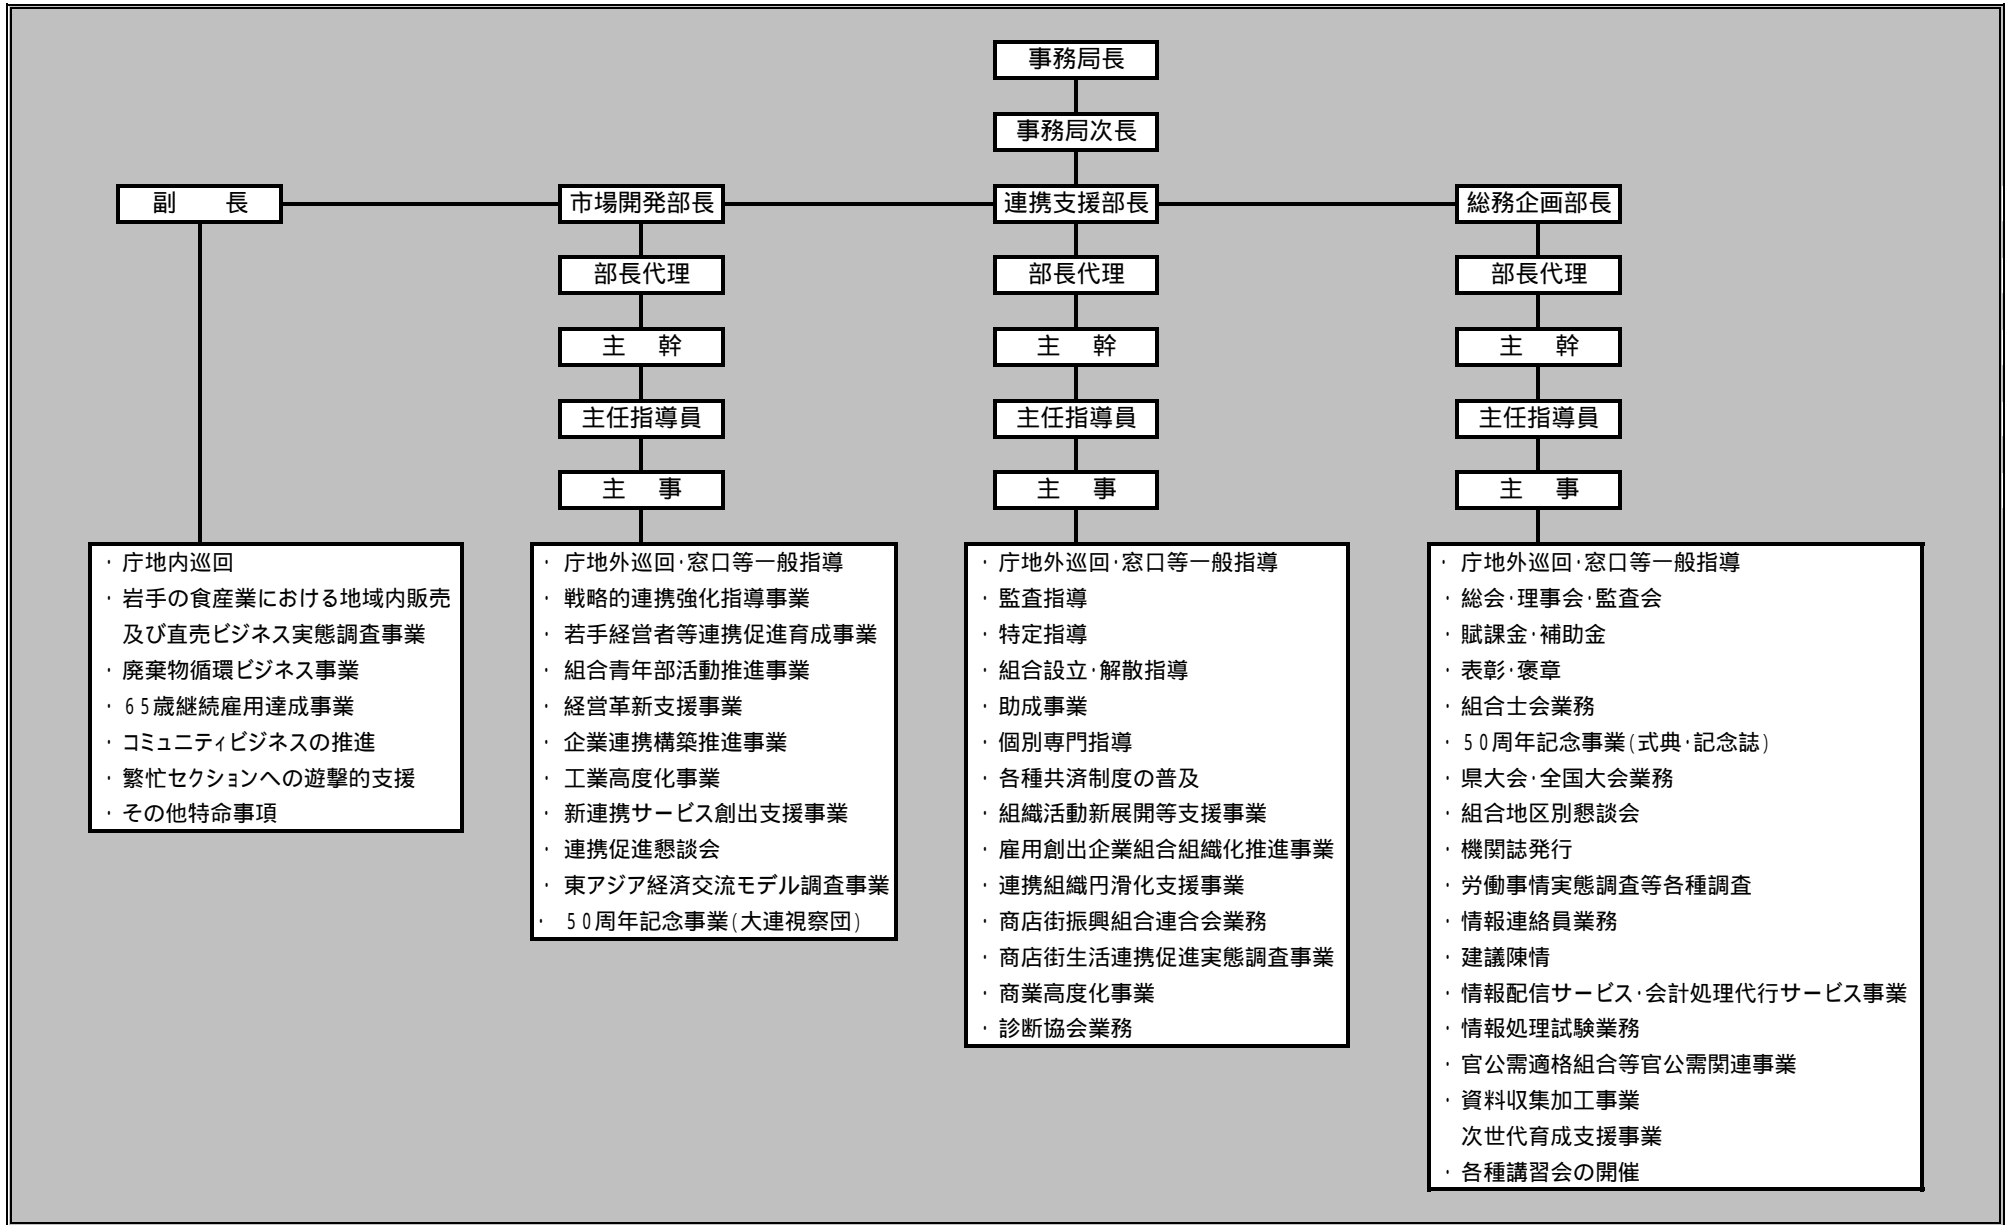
事務局長

事務局次長

副　　長

市場開発部長

連携支援部長

総務企画部長

・庁地内巡回
・岩手の食産業における地域内販売及び直売ビジネス実態調査事業
・廃棄物循環ビジネス事業
・65歳継続雇用達成事業
・コミュニティビジネスの推進
・繁忙セクションへの遊撃的支援
・その他特命事項

部長代理

主　幹

主任指導員

主　事

・庁地外巡回･窓口等一般指導
・戦略的連携強化指導事業
・若手経営者等連携促進育成事業
・組合青年部活動推進事業
・経営革新支援事業
・企業連携構築推進事業
・工業高度化事業
・新連携サービス創出支援事業
・連携促進懇談会
・東アジア経済交流モデル調査事業
・50周年記念事業(大連視察団)

部長代理

主　幹

主任指導員

主　事

・庁地外巡回･窓口等一般指導
・監査指導
・特定指導
・組合設立･解散指導
・助成事業
・個別専門指導
・各種共済制度の普及
・組織活動新展開等支援事業
・雇用創出企業組合組織化推進事業
・連携組織円滑化支援事業
・商店街振興組合連合会業務
・商店街生活連携促進実態調査事業
・商業高度化事業
・診断協会業務

部長代理

主　幹

主任指導員

主　事

・庁地外巡回･窓口等一般指導
・総会･理事会･監査会
・賦課金･補助金
・表彰･褒章
・組合士会業務
・50周年記念事業(式典･記念誌)
・県大会･全国大会業務
・組合地区別懇談会
・機関誌発行
・労働事情実態調査等各種調査
・情報連絡員業務
・建議陳情
・情報配信サービス･会計処理代行サービス事業
・情報処理試験業務
・官公需適格組合等官公需関連事業
・資料収集加工事業
次世代育成支援事業
・各種講習会の開催